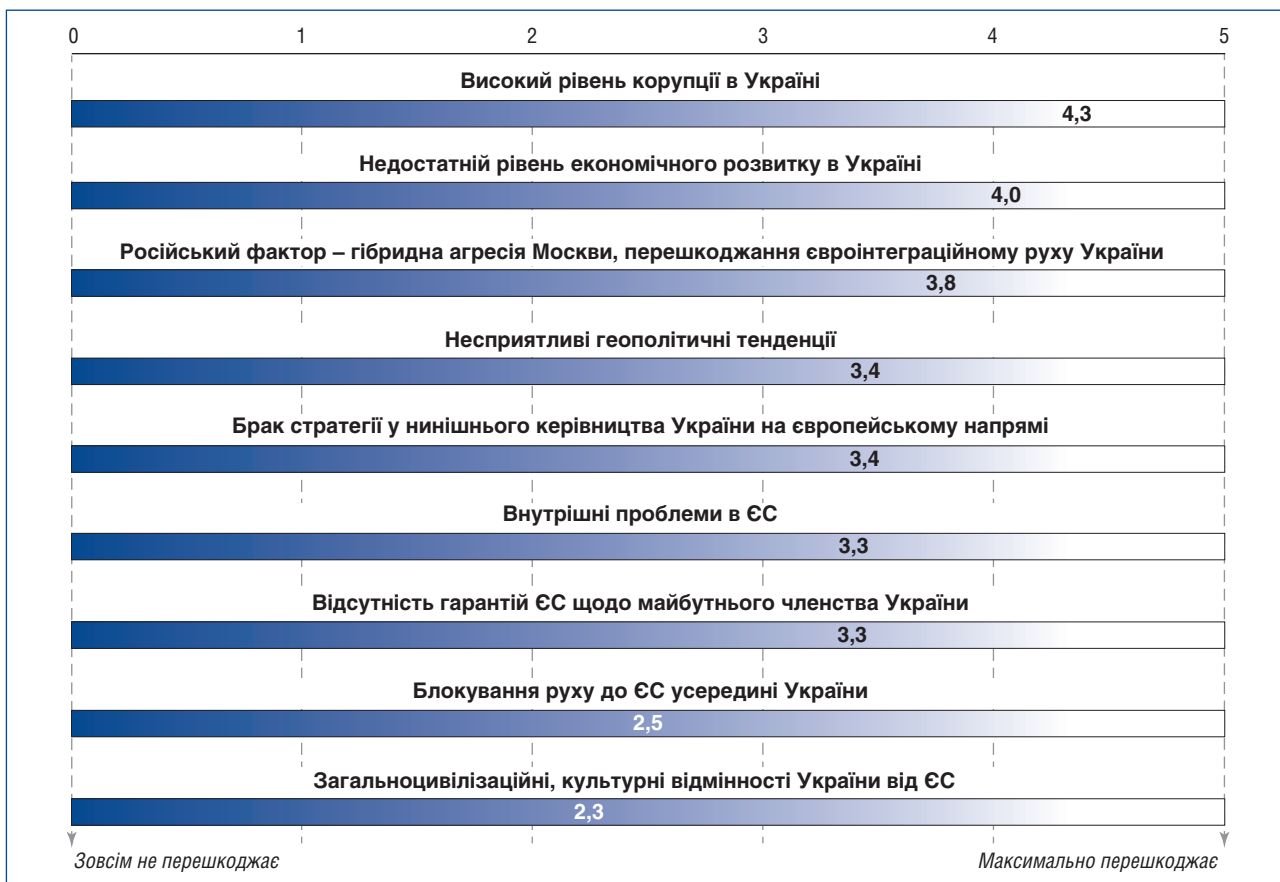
0 1 2 3 4 5

Високий рівень корупції в Україні
4,3

Недостатній рівень економічного розвитку в Україні
4,0

Російський фактор – гібридна агресія Москви, перешкоджання євроінтеграційному руху України
3,8

Несприятливі геополітичні тенденції
3,4

Брак стратегії у нинішнього керівництва України на європейському напрямі
3,4

Внутрішні проблеми в ЄС
3,3

Відсутність гарантій ЄС щодо майбутнього членства України
3,3

Блокування руху до ЄС усередині України
2,5

Загальноцивілізаційні, культурні відмінності України від ЄС
2,3

Зовсім не перешкоджає

Максимально перешкоджає